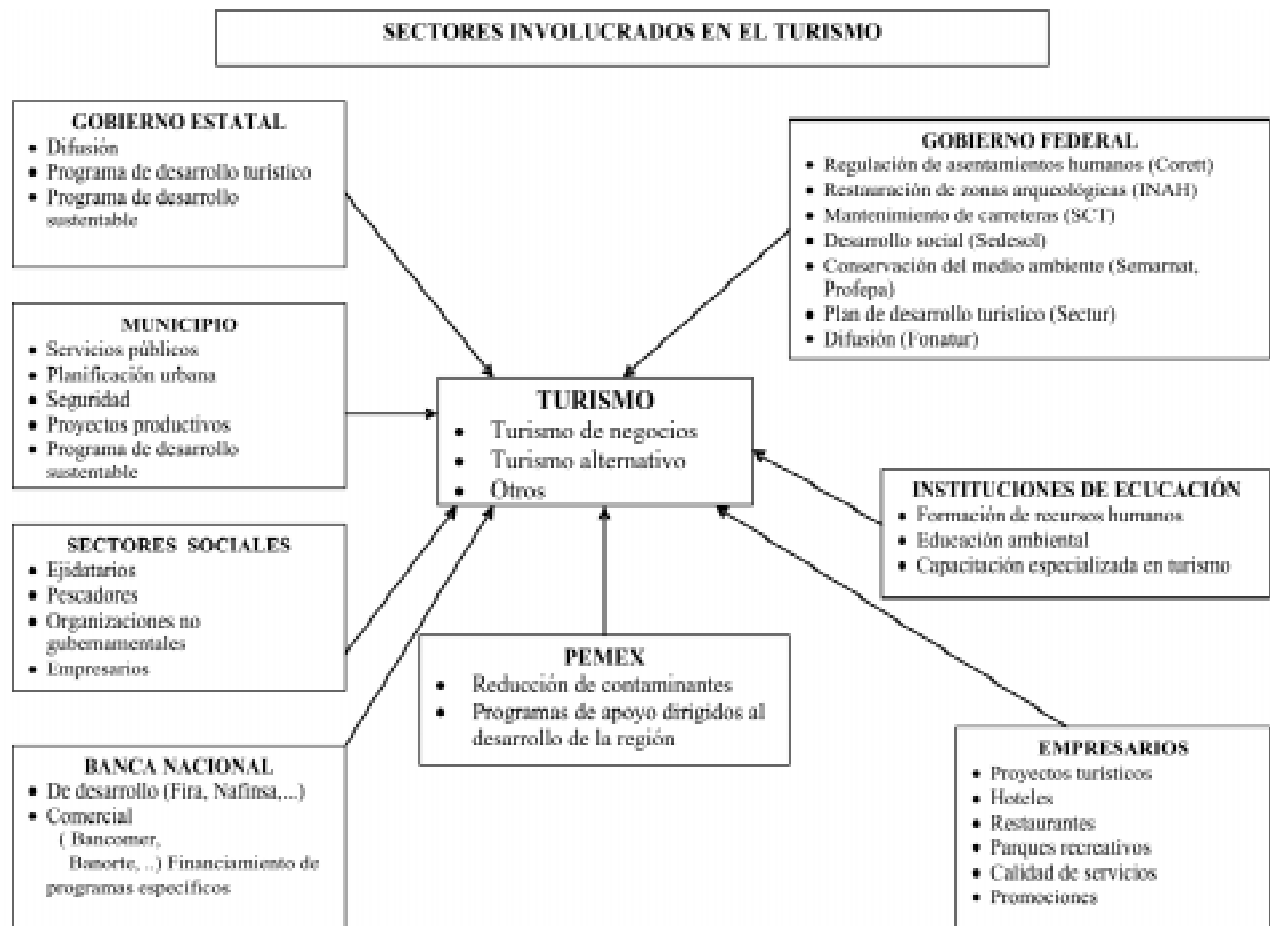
SECTORES INVOLUCRADOS EN EL TURISMO

GOBIERNO ESTATAL
- Difusión
- Programa de desarrollo turístico
- Programa de desarrollo sustentable

GOBIERNO FEDERAL
- Regulación de asentamientos humanos (Corett)
- Restauración de zonas arqueológicas (INAH)
- Mantenimiento de carreteras (SCT)
- Desarrollo social (Sedesol)
- Conservación del medio ambiente (Semarnat, Profepa)
- Plan de desarrollo turístico (Sectur)
- Difusión (Fonatur)

MUNICIPIO
- Servicios públicos
- Planificación urbana
- Seguridad
- Proyectos productivos
- Programa de desarrollo sustentable

TURISMO
- Turismo de negocios
- Turismo alternativo
- Otros

INSTITUCIONES DE ECUCACIÓN
- Formación de recursos humanos
- Educación ambiental
- Capacitación especializada en turismo

SECTORES SOCIALES
- Ejidatarios
- Pescadores
- Organizaciones no gubernamentales
- Empresarios

PEMEX
- Reducción de contaminantes
- Programas de apoyo dirigidos al desarrollo de la región

BANCA NACIONAL
- De desarrollo (Fira, Nafinsa,...)
- Comercial ( Bancomer, Banorte, ..) Financiamiento de programas específicos

EMPRESARIOS
- Proyectos turísticos
- Hoteles
- Restaurantes
- Parques recreativos
- Calidad de servicios
- Promociones